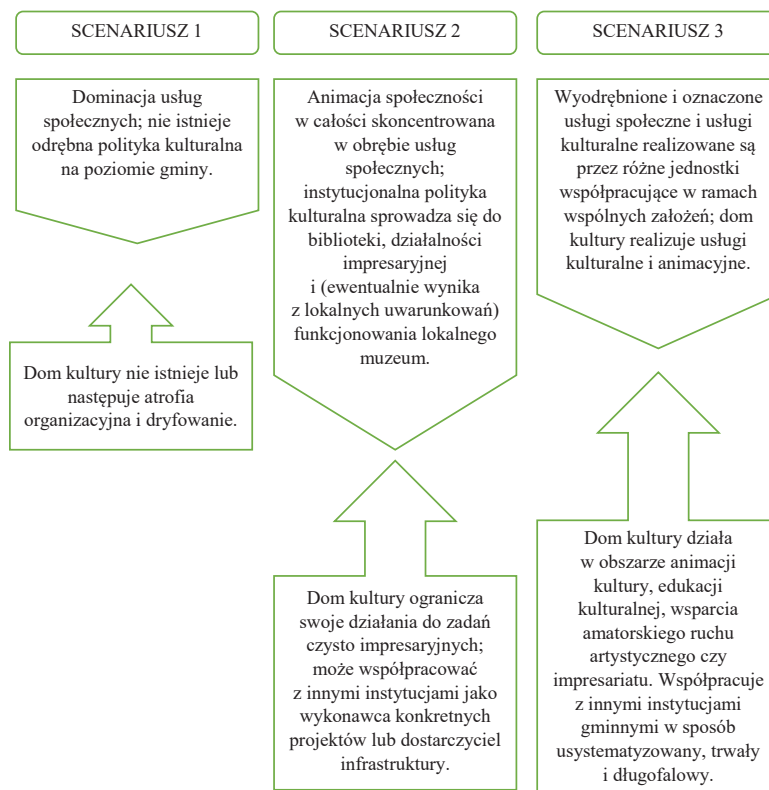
SCENARIUSZ 1

Dominacja usług społecznych; nie istnieje odrębna polityka kulturalna na poziomie gminy.

Dom kultury nie istnieje lub następuje atrofia organizacyjna i dryfowanie.

SCENARIUSZ 2

Animacja społeczności w całości skoncentrowana w obrębie usług społecznych; instytucjonalna polityka kulturalna sprowadza się do biblioteki, działalności impresaryjnej i (ewentualnie wynika z lokalnych uwarunkowań) funkcjonowania lokalnego muzeum.

Dom kultury ogranicza swoje działania do zadań czysto impresaryjnych; może współpracować z innymi instytucjami jako wykonawca konkretnych projektów lub dostarczyciel infrastruktury.

SCENARIUSZ 3

Wyodrębnione i oznaczone usługi społeczne i usługi kulturalne realizowane są przez różne jednostki współpracujące w ramach wspólnych założeń; dom kultury realizuje usługi kulturalne i animacyjne.

Dom kultury działa w obszarze animacji kultury, edukacji kulturalnej, wsparcia amatorskiego ruchu artystycznego czy impresariatu. Współpracuje z innymi instytucjami gminnymi w sposób usystematyzowany, trwały i długofalowy.